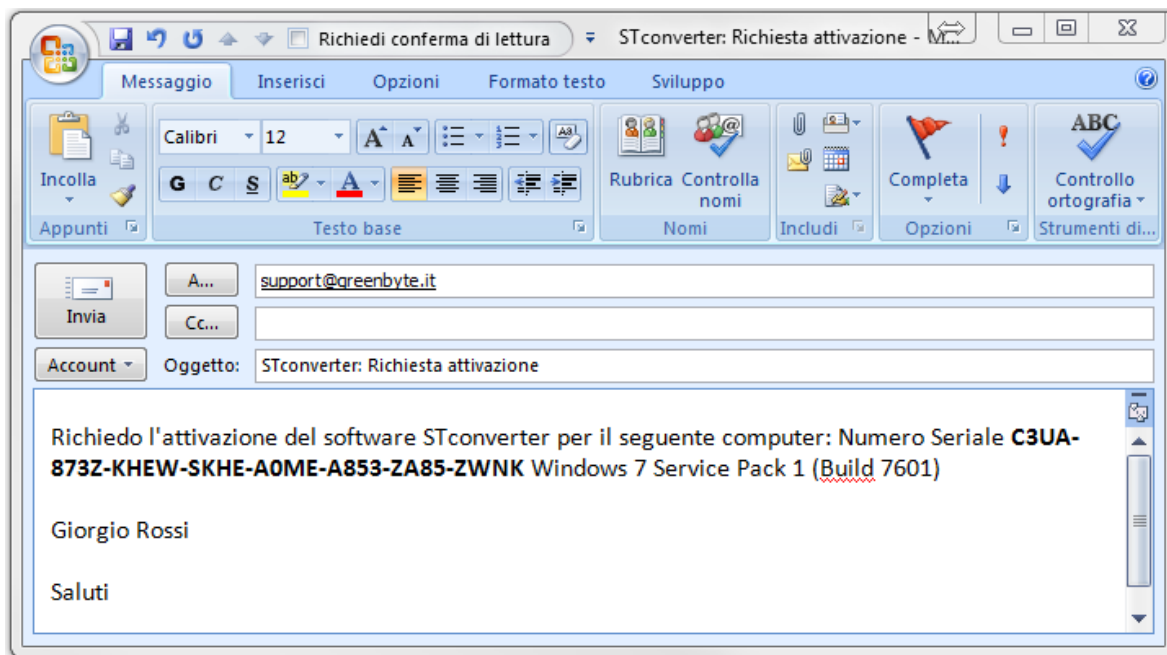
Richiedi conferma di lettura STconverter: Richiesta attivazione - M...

Messaggio Inserisci Opzioni Formato testo Sviluppo

Incolla
Appunti

Calibri 12
G C S
Testo base

Rubrica Controlla nomi
Nomi

Includi

Completa
Opzioni

ABC
Controllo ortografia
Strumenti di...

Invia

A...
Cc...
Account
Oggetto:

support@greenbyte.it

STconverter: Richiesta attivazione

Richiedo l'attivazione del software STconverter per il seguente computer: Numero Seriale **C3UA-873Z-KHEW-SKHE-A0ME-A853-ZA85-ZWNK** Windows 7 Service Pack 1 (Build 7601)

Giorgio Rossi

Saluti